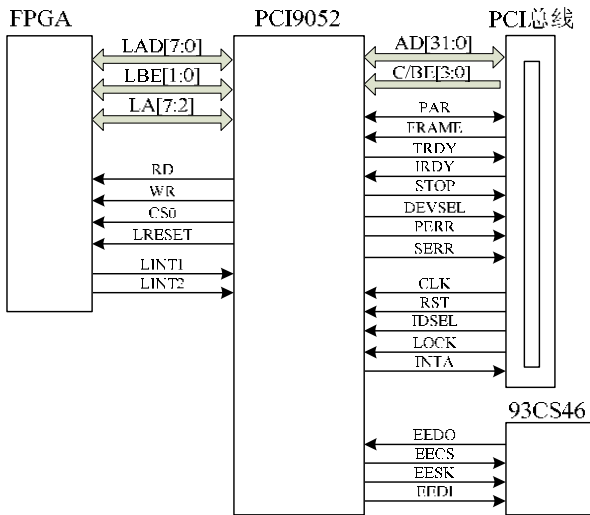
FPGA

PCI9052

PCL总线

LAD[7:0]

LBE[1:0]

LA[7:2]

AD[31:0]

C/BE[3:0]

PAR

FRAME

TRDY

IRDY

STOP

DEVSEL

PERR

SERR

RD

WR

CS0

LRESET

LINT1

LINT2

CLK

RST

IDSEL

LOCK

INTA

93CS46

EEDO

EECS

EESK

EEDI